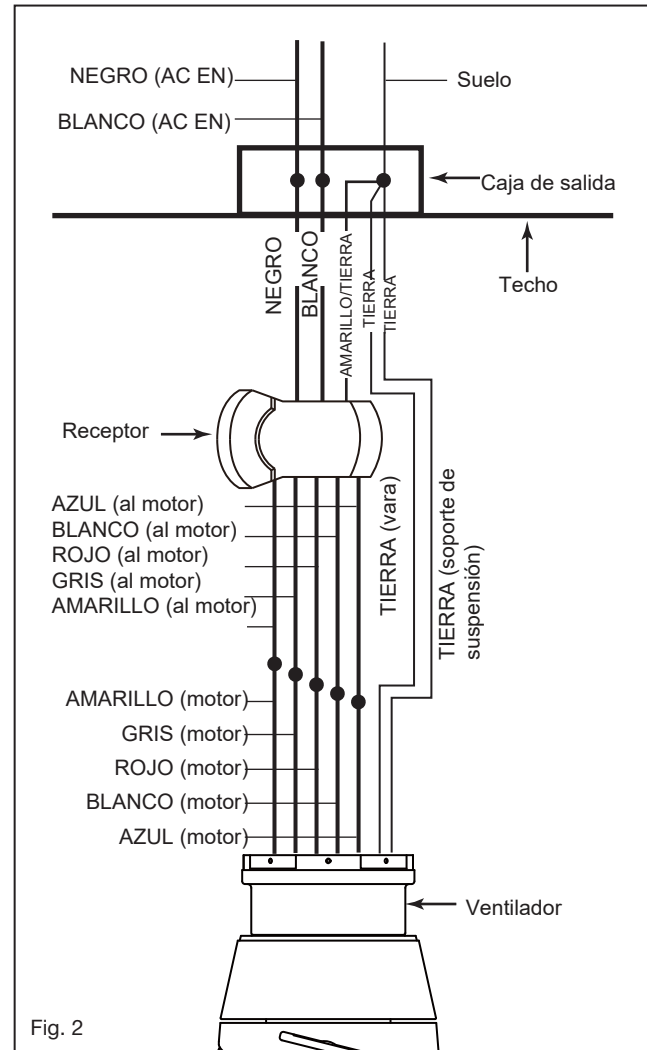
NEGRO (AC EN)
BLANCO (AC EN)
Suelo
Caja de salida
Techo
NEGRO
BLANCO
AMARILLO/TIERRA
TIERRA
TIERRA
Receptor
AZUL (al motor)
BLANCO (al motor)
ROJO (al motor)
GRIS (al motor)
AMARILLO (al motor)
TIERRA (vara)
TIERRA (soporte de suspensión)
AMARILLO (motor)
GRIS (motor)
ROJO (motor)
BLANCO (motor)
AZUL (motor)
Ventilador
Fig. 2